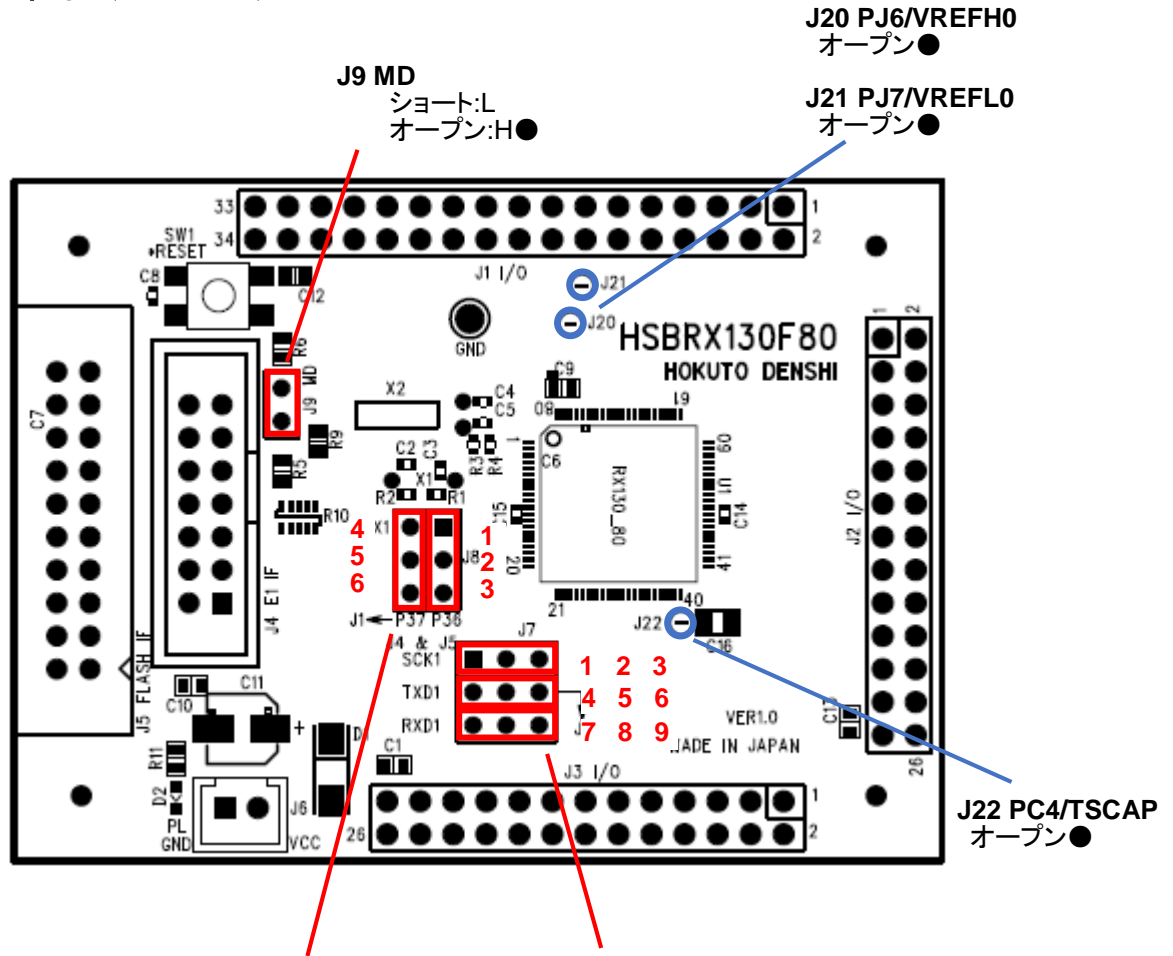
J20 PJ6/VREFH0
オープン●

J21 PJ7/VREFL0
オープン●

J9 MD
ショート:L
オープン:H●

33
34
1
2
SW1
RESET
C8
C12
J1 I/O
J21
J20
GND
HSBRX130F80
HOKUTO DENSHI
C7
R6
J9 MD
X2
C4
C5
C9
80
61
1
60
R9
C2
C3
R3
R4
C6
RX130_80
R5
X1
R2
R1
C15
U1
C14
R10
X1
4
5
6
1
2
3
J8
20
41
J2 I/O
J4 E1 IF
J1
P37
P36
21
40
J22
C16
J4 & J5
J7
SCK1
TXD1
RXD1
1 2 3
4 5 6
7 8 9
J5 FLASH IF
C11
C10
+
D1
VER1.0
MADE IN JAPAN
C13
R11
C1
D2
PL
GND
J6
VCC
J3 I/O
26
1
2
26

J22 PC4/TSCAP
オープン●